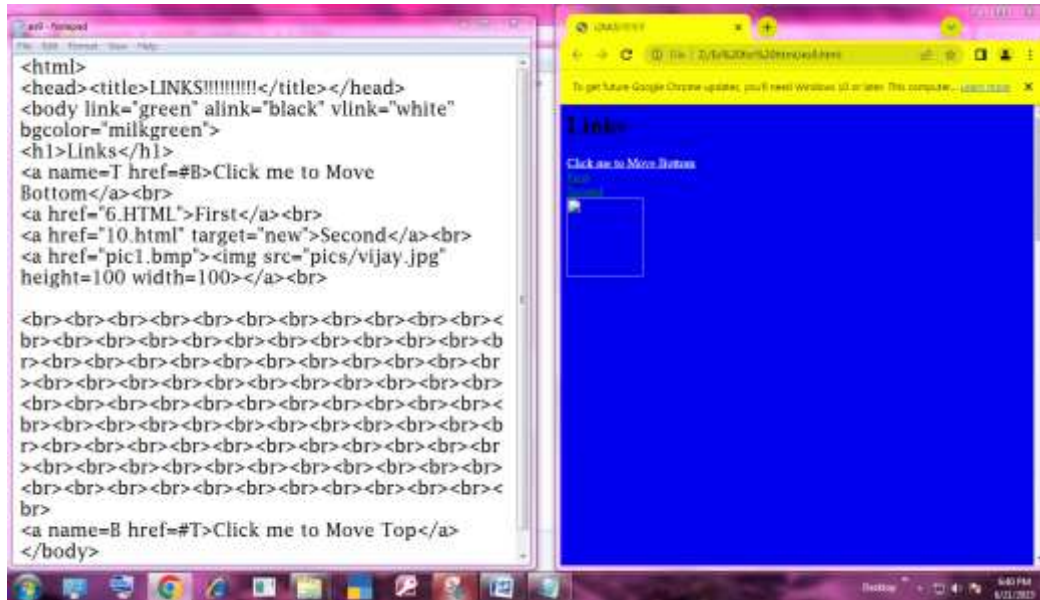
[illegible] - Notepad
File Edit Format View Help
<html>
<head><title>LINKS!!!!!!!!!!</title></head>
<body link="green" alink="black" vlink="white" bgcolor="milkgreen">
<h1>Links</h1>
<a name=T href=#B>Click me to Move Bottom</a><br>
<a href="6.HTML">First</a><br>
<a href="10.html" target="new">Second</a><br>
<a href="pic1.bmp"><img src="pics/vijay.jpg" height=100 width=100></a><br>

<br><br><br><br><br><br><br><br><br><br><br><br><br><br><br><br><br><br><br><br><br><br><br><br><br><br><br><br><br><br><br><br><br><br><br><br><br><br><br><br><br><br><br><br><br><br><br><br><br><br><br><br><br><br><br><br><br><br><br><br><br><br><br><br><br><br><br><br><br><br><br><br><br><br><br><br><br><br><br><br><br><br><br><br><br><br><br><br><br><br><br><br><br><br><br><br><br><br><br><br><br><br><br><br><br><br><br><br><br><br><br><br><br><br><br><br><br><br><br><br><br><br><br><br><br><br><br><br><br><br><br><br><br>
<a name=B href=#T>Click me to Move Top</a>
</body>

LINKS!!!!!!
File | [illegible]
To get future Google Chrome updates, you'll need Windows 10 or later. This computer... Learn more
Links
Click me to Move Bottom
First
Second

Desktop
5:40 PM
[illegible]